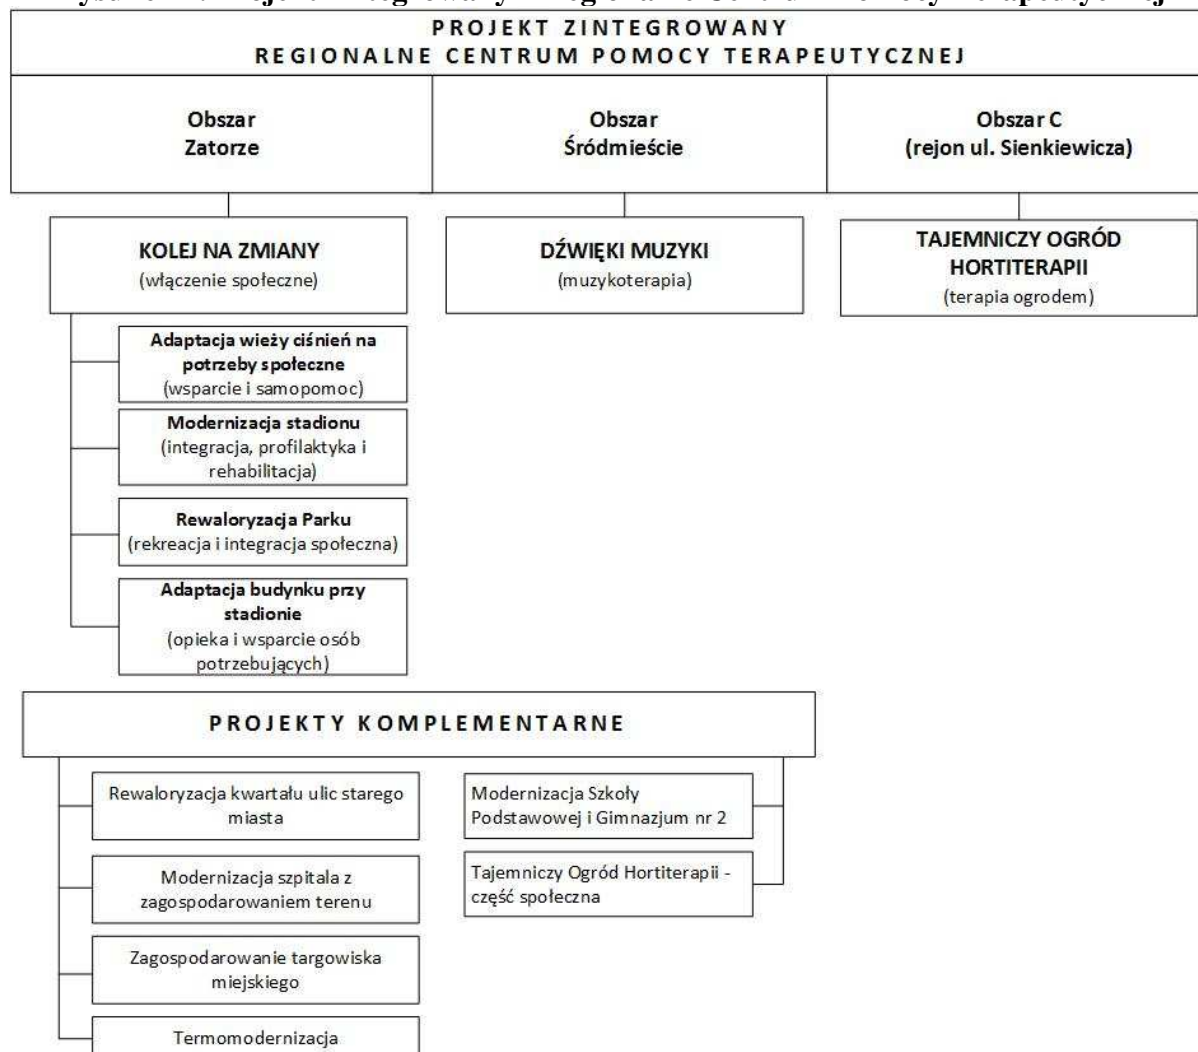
PROJEKT ZINTEGROWANY
REGIONALNE CENTRUM POMOCY TERAPEUTYCZNEJ

Obszar
Zatorze

Obszar
Śródmieście

Obszar C
(rejon ul. Sienkiewicza)

KOLEJ NA ZMIANY
(włączenie społeczne)

DŹWIĘKI MUZYKI
(muzykoterapia)

TAJEMNICZY OGRÓD HORTITERAPII
(terapia ogrodem)

Adaptacja wieży ciśnień na potrzeby społeczne
(wsparcie i samopomoc)

Modernizacja stadionu
(integracja, profilaktyka i rehabilitacja)

Rewaloryzacja Parku
(rekreacja i integracja społeczna)

Adaptacja budynku przy stadionie
(opieka i wsparcie osób potrzebujących)

PROJEKTY KOMPLEMENTARNE

Rewaloryzacja kwartału ulic starego miasta

Modernizacja szpitala z zagospodarowaniem terenu

Zagospodarowanie targowiska miejskiego

Termomodernizacja

Modernizacja Szkoły Podstawowej i Gimnazjum nr 2

Tajemniczy Ogród Hortiterapii - część społeczna